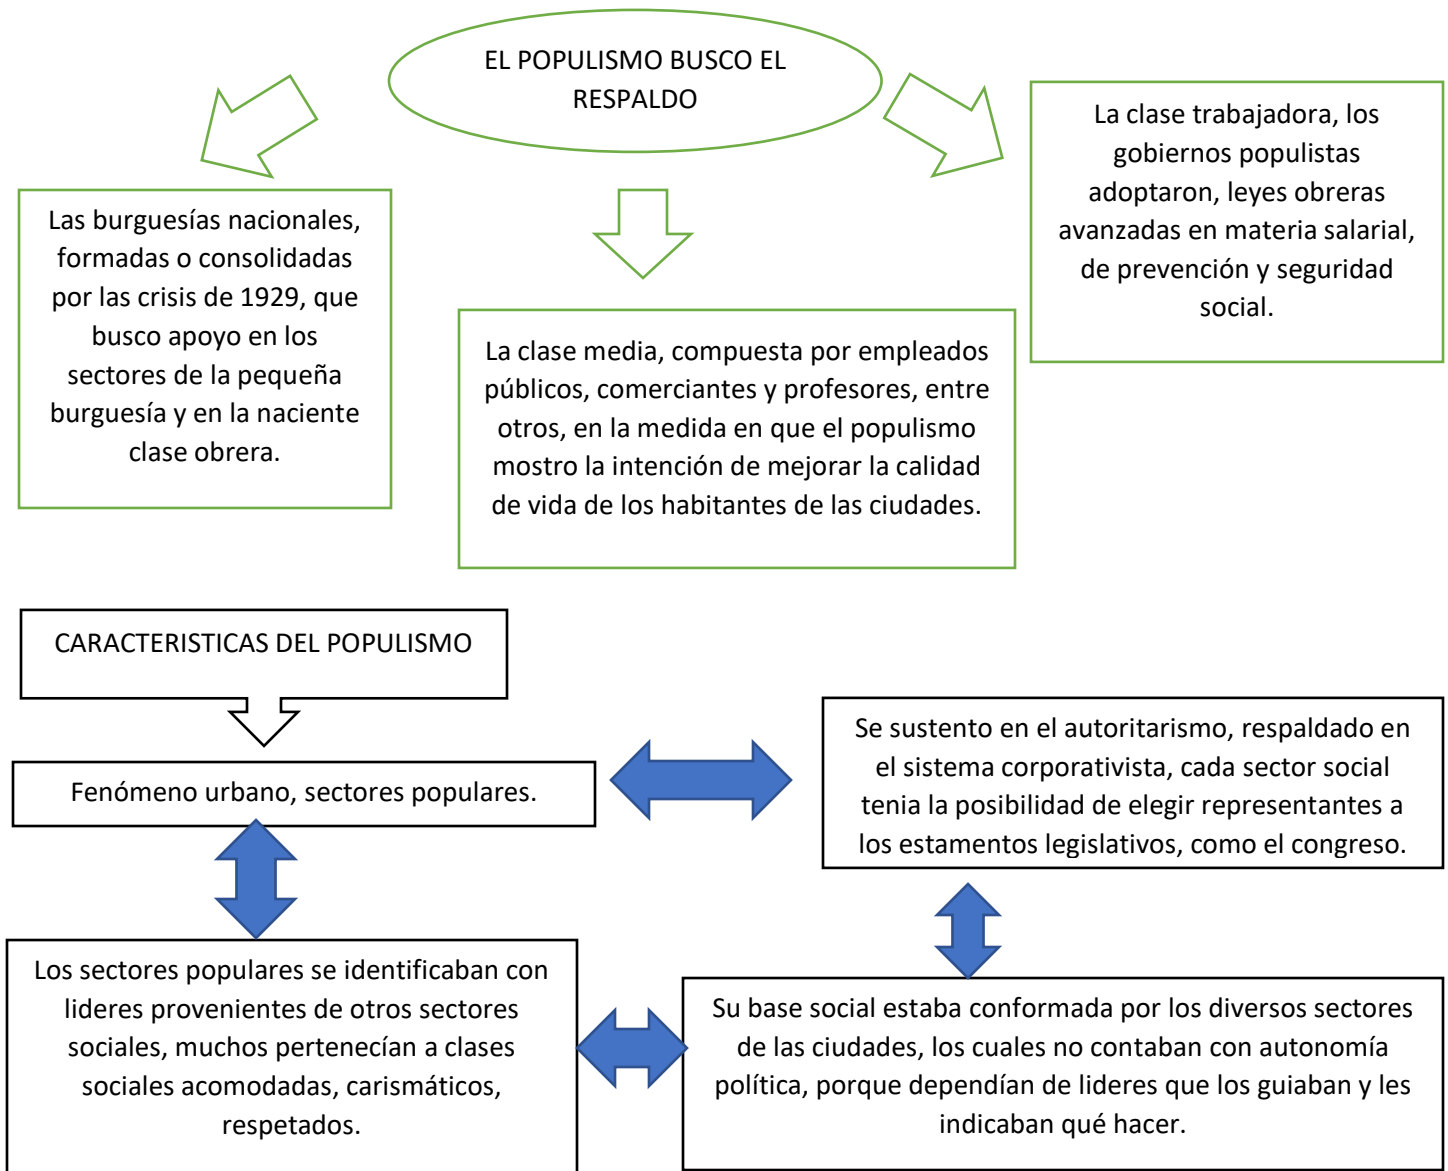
EL POPULISMO BUSCO EL RESPALDO

Las burguesías nacionales, formadas o consolidadas por las crisis de 1929, que busco apoyo en los sectores de la pequeña burguesía y en la naciente clase obrera.

La clase media, compuesta por empleados públicos, comerciantes y profesores, entre otros, en la medida en que el populismo mostro la intención de mejorar la calidad de vida de los habitantes de las ciudades.

La clase trabajadora, los gobiernos populistas adoptaron, leyes obreras avanzadas en materia salarial, de prevención y seguridad social.

CARACTERISTICAS DEL POPULISMO

Fenómeno urbano, sectores populares.

Se sustento en el autoritarismo, respaldado en el sistema corporativista, cada sector social tenia la posibilidad de elegir representantes a los estamentos legislativos, como el congreso.

Los sectores populares se identificaban con lideres provenientes de otros sectores sociales, muchos pertenecían a clases sociales acomodadas, carismáticos, respetados.

Su base social estaba conformada por los diversos sectores de las ciudades, los cuales no contaban con autonomía política, porque dependían de lideres que los guiaban y les indicaban qué hacer.